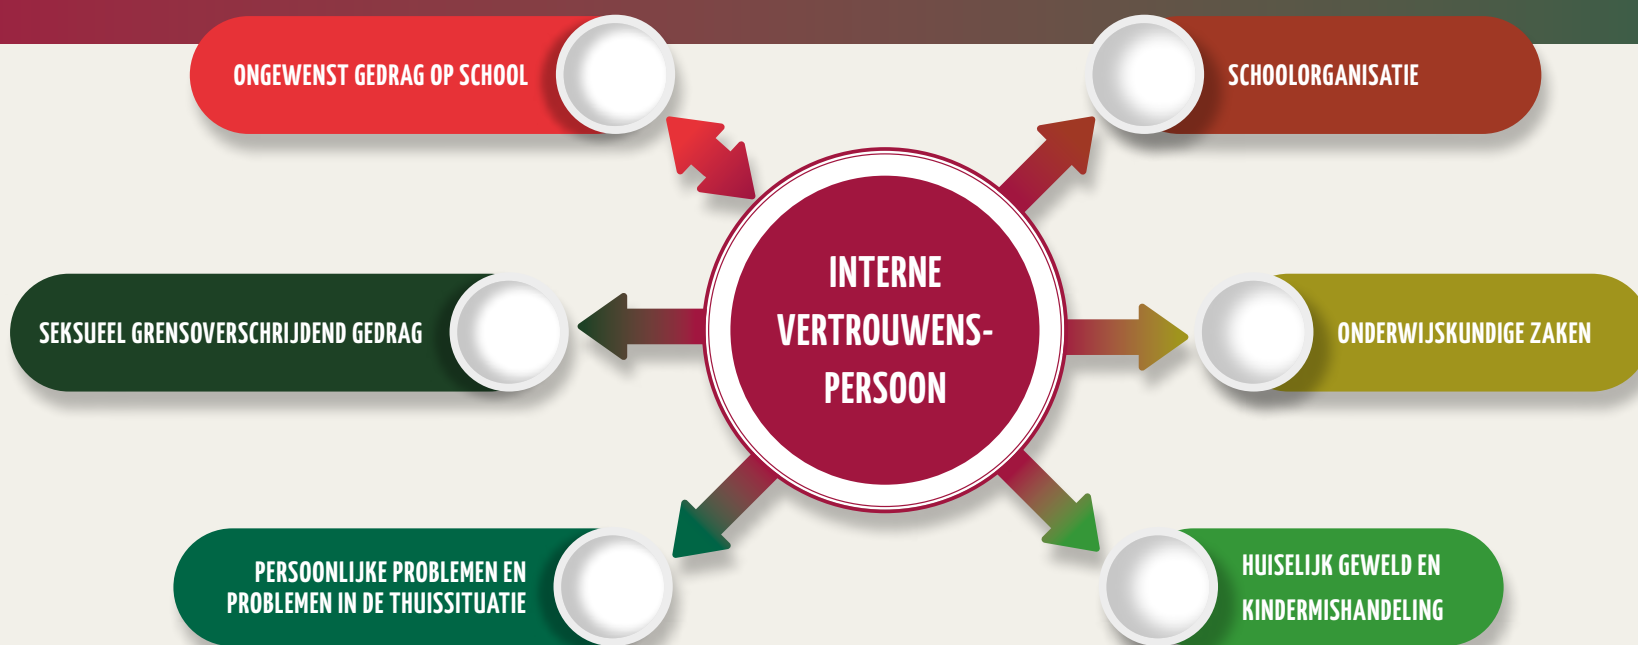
ONGEWENST GEDRAG OP SCHOOL

SCHOOLORGANISATIE

INTERNE VERTROUWENSPERSOON

SEKSUEEL GRENSOVERSCHRIJDEND GEDRAG

ONDERWIJSKUNDIGE ZAKEN

PERSOONLIJKE PROBLEMEN EN PROBLEMEN IN DE THUISSITUATIE

HUISELIJK GEWELD EN KINDERMISHANDELING